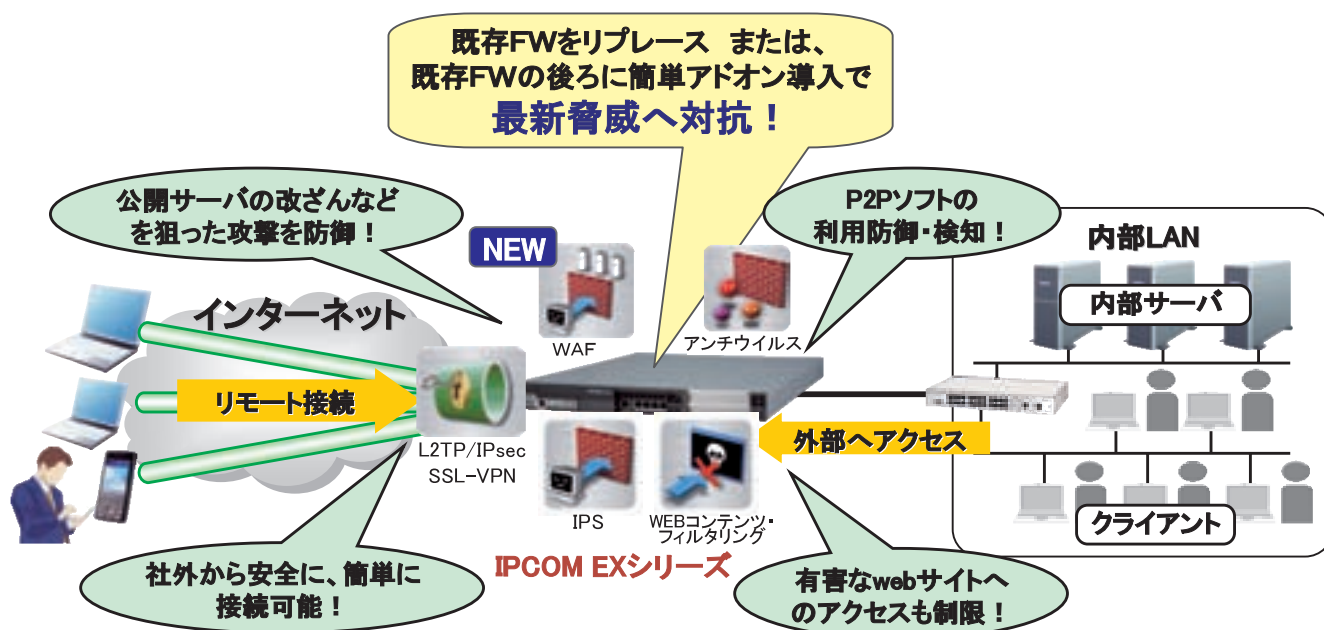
既存FWをリプレース または、
既存FWの後ろに簡単アドオン導入で
最新脅威へ対抗！

公開サーバの改ざんなど
を狙った攻撃を防御！

P2Pソフトの
利用防御・検知！

NEW

内部LAN

内部サーバ

インターネット

WAF

アンチウイルス

リモート接続

L2TP/IPsec
SSL-VPN

外部へアクセス

IPS

WEBコンテンツ・
フィルタリング

クライアント

IPCOM EXシリーズ

社外から安全に、簡単に
接続可能！

有害なwebサイトへ
のアクセスも制限！